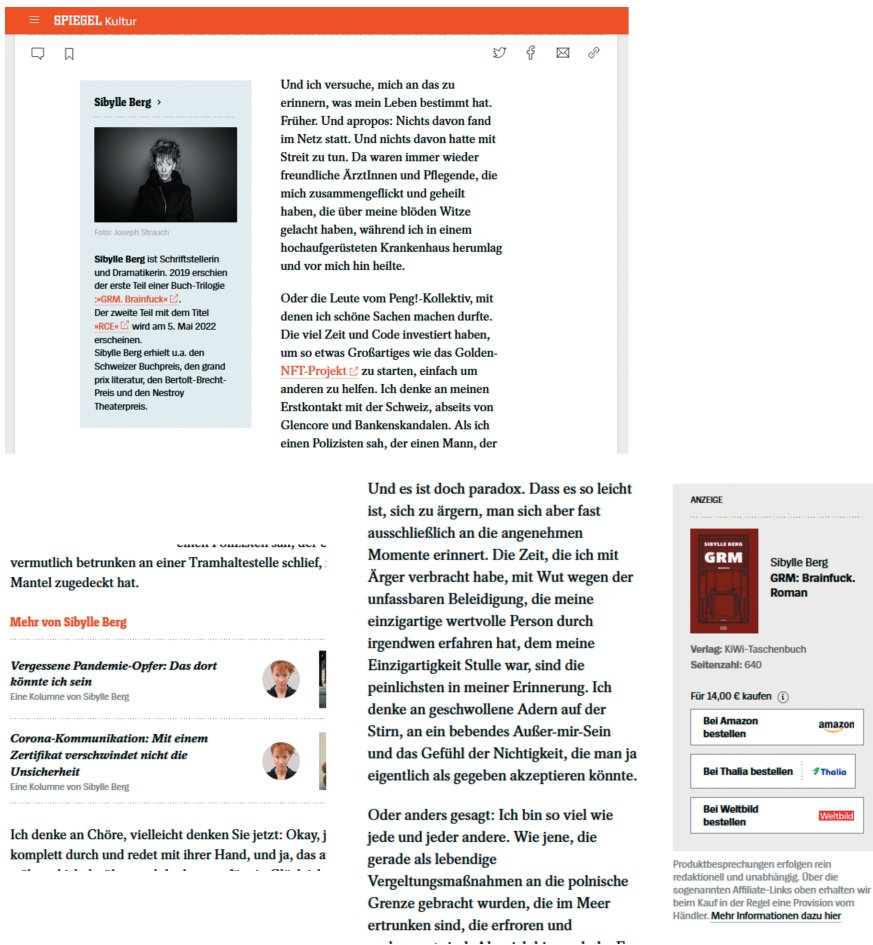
SPIEGEL Kultur

Sibylle Berg ›

Foto: Joseph Strauch

Sibylle Berg ist Schriftstellerin und Dramatikerin. 2019 erschien der erste Teil einer Buch-Trilogie »GRM. Brainfuck«. Der zweite Teil mit dem Titel »RCE« wird am 5. Mai 2022 erscheinen. Sibylle Berg erhielt u.a. den Schweizer Buchpreis, den grand prix literatur, den Bertolt-Brecht-Preis und den Nestroy Theaterpreis.

Und ich versuche, mich an das zu erinnern, was mein Leben bestimmt hat. Früher. Und apropos: Nichts davon fand im Netz statt. Und nichts davon hatte mit Streit zu tun. Da waren immer wieder freundliche ÄrztInnen und Pflegende, die mich zusammengeflickt und geheilt haben, die über meine blöden Witze gelacht haben, während ich in einem hochaufgerüsteten Krankenhaus herumlag und vor mich hin heilte.

Oder die Leute vom Peng!-Kollektiv, mit denen ich schöne Sachen machen durfte. Die viel Zeit und Code investiert haben, um so etwas Großartiges wie das Golden-NFT-Projekt zu starten, einfach um anderen zu helfen. Ich denke an meinen Erstkontakt mit der Schweiz, abseits von Glencore und Bankenskandalen. Als ich einen Polizisten sah, der einen Mann, der

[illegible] vermutlich betrunken an einer Tramhaltestelle schlief, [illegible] Mantel zugedeckt hat.

Mehr von Sibylle Berg

Vergessene Pandemie-Opfer: Das dort könnte ich sein
Eine Kolumne von Sibylle Berg

Corona-Kommunikation: Mit einem Zertifikat verschwindet nicht die Unsicherheit
Eine Kolumne von Sibylle Berg

Ich denke an Chöre, vielleicht denken Sie jetzt: Okay, j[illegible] komplett durch und redet mit ihrer Hand, und ja, das a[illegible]

Und es ist doch paradox. Dass es so leicht ist, sich zu ärgern, man sich aber fast ausschließlich an die angenehmen Momente erinnert. Die Zeit, die ich mit Ärger verbracht habe, mit Wut wegen der unfassbaren Beleidigung, die meine einzigartige wertvolle Person durch irgendwen erfahren hat, dem meine Einzigartigkeit Stulle war, sind die peinlichsten in meiner Erinnerung. Ich denke an geschwollene Adern auf der Stirn, an ein bebendes Außer-mir-Sein und das Gefühl der Nichtigkeit, die man ja eigentlich als gegeben akzeptieren könnte.

Oder anders gesagt: Ich bin so viel wie jede und jeder andere. Wie jene, die gerade als lebendige Vergeltungsmaßnahmen an die polnische Grenze gebracht wurden, die im Meer ertrunken sind, die erfroren und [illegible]

ANZEIGE

SIBYLLE BERG
GRM

Sibylle Berg
GRM: Brainfuck. Roman

Verlag: KiWi-Taschenbuch
Seitenzahl: 640

Für 14,00 € kaufen

Bei Amazon bestellen amazon

Bei Thalia bestellen Thalia

Bei Weltbild bestellen Weltbild

Produktbesprechungen erfolgen rein redaktionell und unabhängig. Über die sogenannten Affiliate-Links oben erhalten wir beim Kauf in der Regel eine Provision vom Händler. Mehr Informationen dazu hier